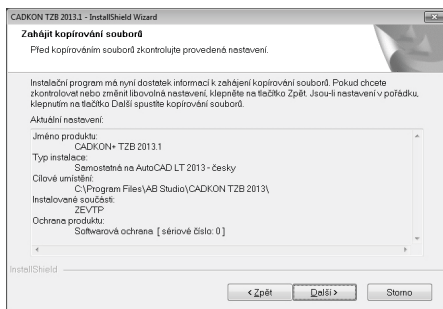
CADKON TZB 2013.1 - InstallShield Wizard

Zahájit kopírování souborů

Před kopírováním souborů zkontrolujte provedená nastavení.

Instalační program má nyní dostatek informací k zahájení kopírování souborů. Pokud chcete zkontrolovat nebo změnit libovolná nastavení, klepněte na tlačítko Zpět. Jsou-li nastavení v pořádku, klepnutím na tlačítko Další spustíte kopírování souborů.

Aktuální nastavení:

Jméno produktu:
CADKON+ TZB 2013.1
Typ instalace:
Samostatná na AutoCAD LT 2013 - česky
Cílové umístění:
C:\Program Files\AB Studio\CADKON TZB 2013\
Instalované součásti:
ZEVTP
Ochrana produktu:
Softwarová ochrana [ sériové číslo: 0 ]

InstallShield

< Zpět
Další >
Storno